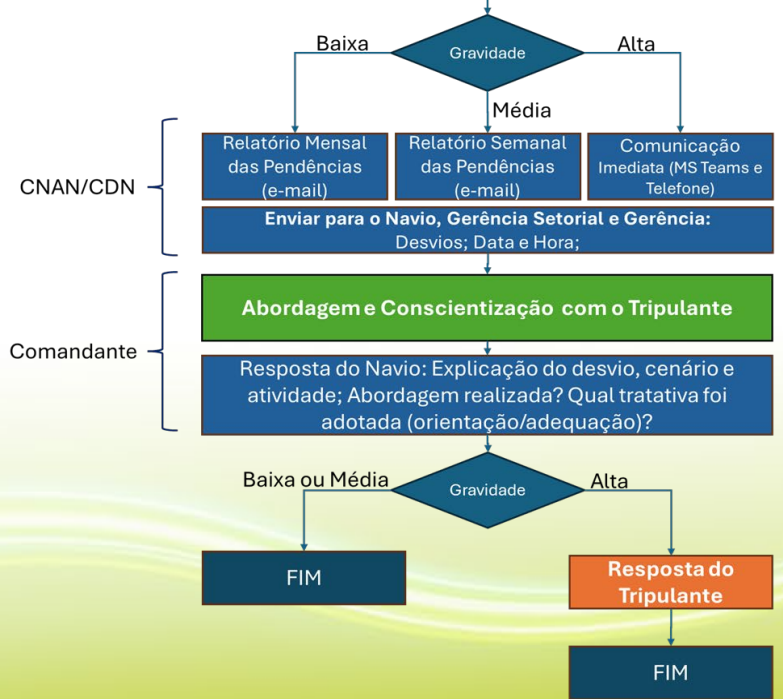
Baixa
Gravidade
Alta
Média

CNAN/CDN

Relatório Mensal das Pendências (e-mail)

Relatório Semanal das Pendências (e-mail)

Comunicação Imediata (MS Teams e Telefone)

Enviar para o Navio, Gerência Setorial e Gerência: Desvios; Data e Hora;

Comandante

Abordagem e Conscientização com o Tripulante

Resposta do Navio: Explicação do desvio, cenário e atividade; Abordagem realizada? Qual tratativa foi adotada (orientação/adequação)?

Baixa ou Média
Gravidade
Alta

FIM

Resposta do Tripulante

FIM